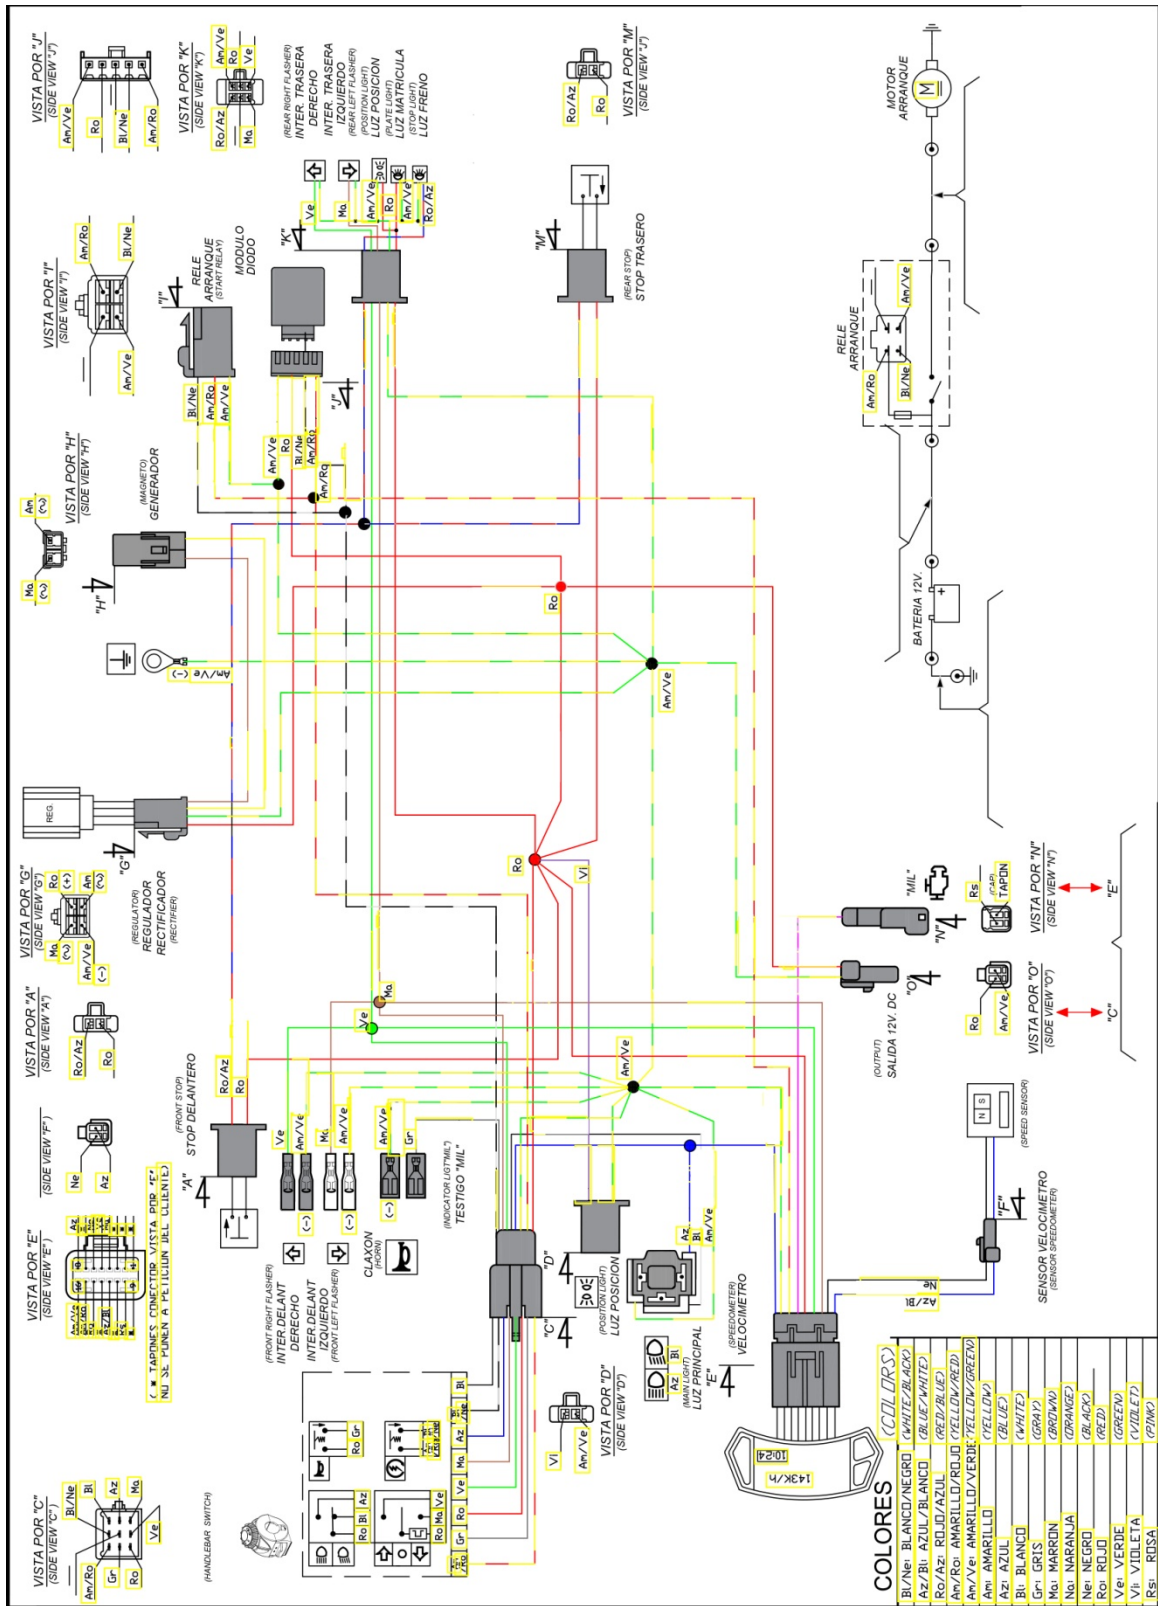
VISTA POR "J"
(SIDE VIEW "J")
Am/Ve
Ro
Bl/Ne
Am/Ro

VISTA POR "K"
(SIDE VIEW "K")
Ro/Az
Ma
Am/Ve
Ro
Ve

(REAR RIGHT FLASHER)
INTER. TRASERA DERECHO
INTER. TRASERA IZQUIERDO
(REAR LEFT FLASHER)
(POSITION LIGHT)
LUZ POSICION
(PLATE LIGHT)
LUZ MATRICULA
(STOP LIGHT)
LUZ FRENO

Ve
Ma
Am/Ve
Ro
Am/Ve
Ro/Az
"K"

VISTA POR "M"
(SIDE VIEW "J")
Ro/Az
Ro

"M"
(REAR STOP)
STOP TRASERO

MOTOR ARRANQUE
M

VISTA POR "I"
(SIDE VIEW "I")
Am/Ro
Bl/Ne
Am/Ve

"I"
RELE ARRANQUE
(START RELAY)
MODULO DIODO
Bl/Ne
Am/Ro
Am/Ve
"J"
Am/Ve
Ro
Bl/Ne
Am/Ro
Am/Ro

RELE ARRANQUE
Am/Ve
Am/Ro
Bl/Ne

VISTA POR "H"
(SIDE VIEW "H")
Am
(~)
Ma
(~)
"H"
(MAGNETO)
GENERADOR

Ro
BATERIA 12V.
(-) Am/Ve
Am/Ve

REG.
"G"
VISTA POR "G"
(SIDE VIEW "G")
Ro (+)
Am (~)
Ma (~)
Am/Ve (-)
(REGULATOR)
REGULADOR RECTIFICADOR
(RECTIFIER)

Ro
Vi

"MIL"
"N"
Rs
(CAP)
TAPON
VISTA POR "N"
(SIDE VIEW "N")
"E"

"O"
(OUTPUT)
SALIDA 12V. DC
Ro
Am/Ve
VISTA POR "O"
(SIDE VIEW "O")
"C"

VISTA POR "A"
(SIDE VIEW "A")
Ro/Az
Ro
Ma
Ve

(FRONT STOP)
STOP DELANTERO
Ro/Az
Ro
"A"
Am/Ve

(SIDE VIEW "F")
Ne
Az

Ve
Am/Ve
Ma
Am/Ve
(-)
(-)
(-)
Am/Ve
Gr
(INDICATOR LIGT "MIL")
TESTIGO "MIL"
(SPEED SENSOR)
N S
"F"
SENSOR VELOCIMETRO
(SENSOR SPEEDOMETER)

VISTA POR "E"
(SIDE VIEW "E")
( * TAPONES CONECTOR VISTA POR "E" NO SE PONEN A PETICION DEL CLIENTE)

(FRONT RIGHT FLASHER)
INTER DELANT DERECHO
INTER DELANT IZQUIERDO
(FRONT LEFT FLASHER)
CLAXON
(HORN)

"D"
"C"
(POSITION LIGHT)
LUZ POSICION
Az
Bl
Am/Ve
Ne
Az/Bl
(SPEEDOMETER)
VELOCIMETRO
"E"
(MAIN LIGHT)
LUZ PRINCIPAL
Az
Bl

VISTA POR "D"
(SIDE VIEW "D")
Vi
Am/Ve

10:24
143K/h

VISTA POR "C"
(SIDE VIEW "C")
Bl/Ne
Bl
Az
Ma
Ve
Am/Ro
Gr
Ro

(HANDLEBAR SWITCH)
Bl
Az
Ma
Ve
Ro
Gr
Am/Ro
Ro
Gr
Ro
Bl
Az
Ro
Ma
Ve

COLORES (COLORS)
| | | |
|---|---|---|
| Bl/Ne: | BLANCO/NEGRO | (WHITE/BLACK) |
| Az/Bl: | AZUL/BLANCO | (BLUE/WHITE) |
| Ro/Az: | ROJO/AZUL | (RED/BLUE) |
| Am/Ro: | AMARILLO/ROJO | (YELLOW/RED) |
| Am/Ve: | AMARILLO/VERDE | (YELLOW/GREEN) |
| Am: | AMARILLO | (YELLOW) |
| Az: | AZUL | (BLUE) |
| Bl: | BLANCO | (WHITE) |
| Gr: | GRIS | (GRAY) |
| Ma: | MARRON | (BROWN) |
| Na: | NARANJA | (ORANGE) |
| Ne: | NEGRO | (BLACK) |
| Ro: | ROJO | (RED) |
| Ve: | VERDE | (GREEN) |
| Vi: | VIOLETA | (VIOLET) |
| Rs: | ROSA | (PINK) |